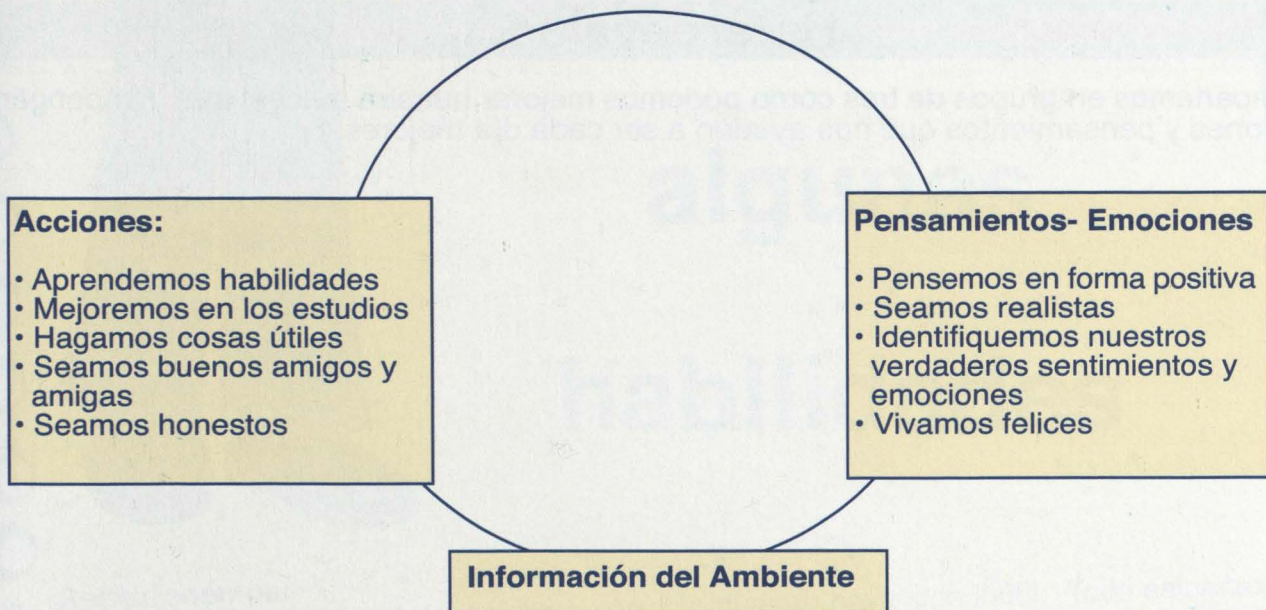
Acciones:

• Aprendemos habilidades
• Mejoremos en los estudios
• Hagamos cosas útiles
• Seamos buenos amigos y amigas
• Seamos honestos

Pensamientos- Emociones

• Pensemos en forma positiva
• Seamos realistas
• Identifiquemos nuestros verdaderos sentimientos y emociones
• Vivamos felices

Información del Ambiente